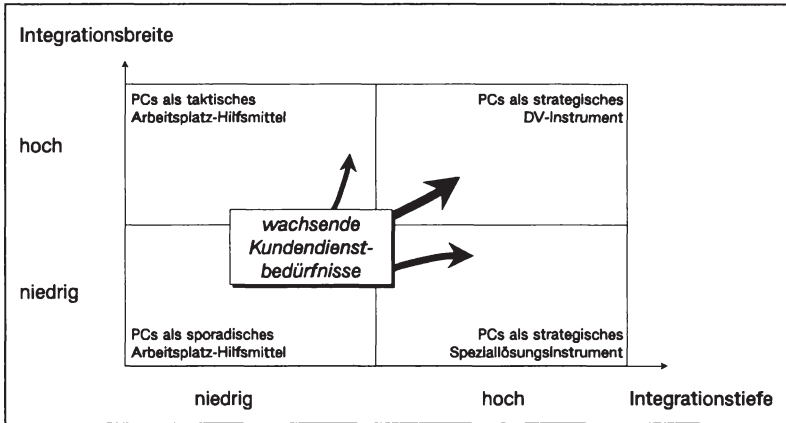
Integrationsbreite

PCs als taktisches Arbeitsplatz-Hilfsmittel

PCs als strategisches DV-Instrument

hoch

wachsende Kundendienstbedürfnisse

niedrig

PCs als sporadisches Arbeitsplatz-Hilfsmittel

PCs als strategisches Speziallösungsinstrument

niedrig

hoch

Integrationstiefe